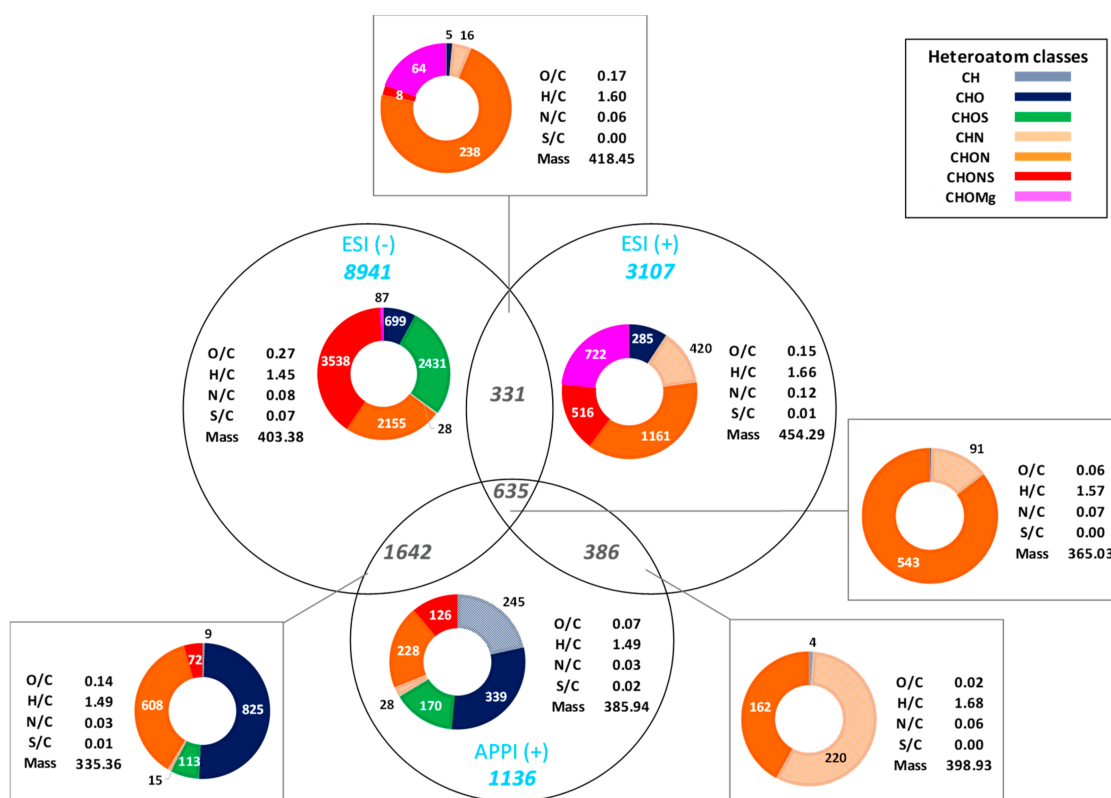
5 16
64
8
238

| | |
|---|---|
| O/C | 0.17 |
| H/C | 1.60 |
| N/C | 0.06 |
| S/C | 0.00 |
| Mass | 418.45 |

Heteroatom classes
CH
CHO
CHOS
CHN
CHON
CHONS
CHOMg

ESI (-)
8941

87
699
2431
3538
2155
28

| | |
|---|---|
| O/C | 0.27 |
| H/C | 1.45 |
| N/C | 0.08 |
| S/C | 0.07 |
| Mass | 403.38 |

331

ESI (+)
3107

285
722
420
516
1161

| | |
|---|---|
| O/C | 0.15 |
| H/C | 1.66 |
| N/C | 0.12 |
| S/C | 0.01 |
| Mass | 454.29 |

91
543

| | |
|---|---|
| O/C | 0.06 |
| H/C | 1.57 |
| N/C | 0.07 |
| S/C | 0.00 |
| Mass | 365.03 |

635

1642

386

9
72
608
825
113
15

| | |
|---|---|
| O/C | 0.14 |
| H/C | 1.49 |
| N/C | 0.03 |
| S/C | 0.01 |
| Mass | 335.36 |

126
245
228
339
28
170

| | |
|---|---|
| O/C | 0.07 |
| H/C | 1.49 |
| N/C | 0.03 |
| S/C | 0.02 |
| Mass | 385.94 |

APPI (+)
1136

4
162
220

| | |
|---|---|
| O/C | 0.02 |
| H/C | 1.68 |
| N/C | 0.06 |
| S/C | 0.00 |
| Mass | 398.93 |